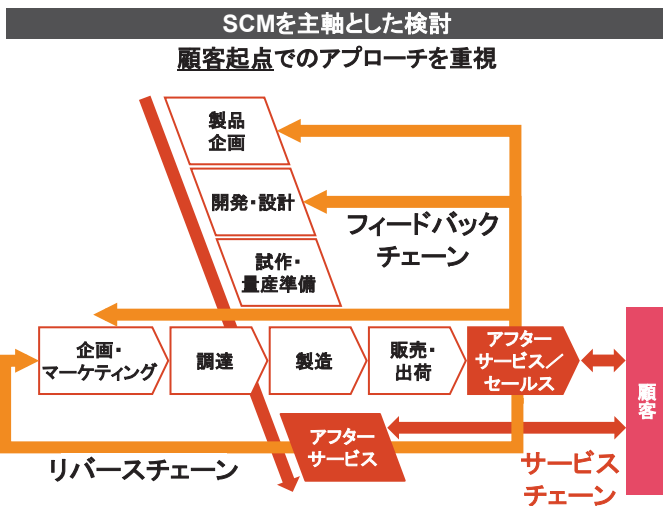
SCMを主軸とした検討

顧客起点でのアプローチを重視

製品企画

開発・設計

フィードバックチェーン

試作・量産準備

企画・マーケティング

調達

製造

販売・出荷

アフターサービス／セールス

顧客

アフターサービス

リバースチェーン

サービスチェーン